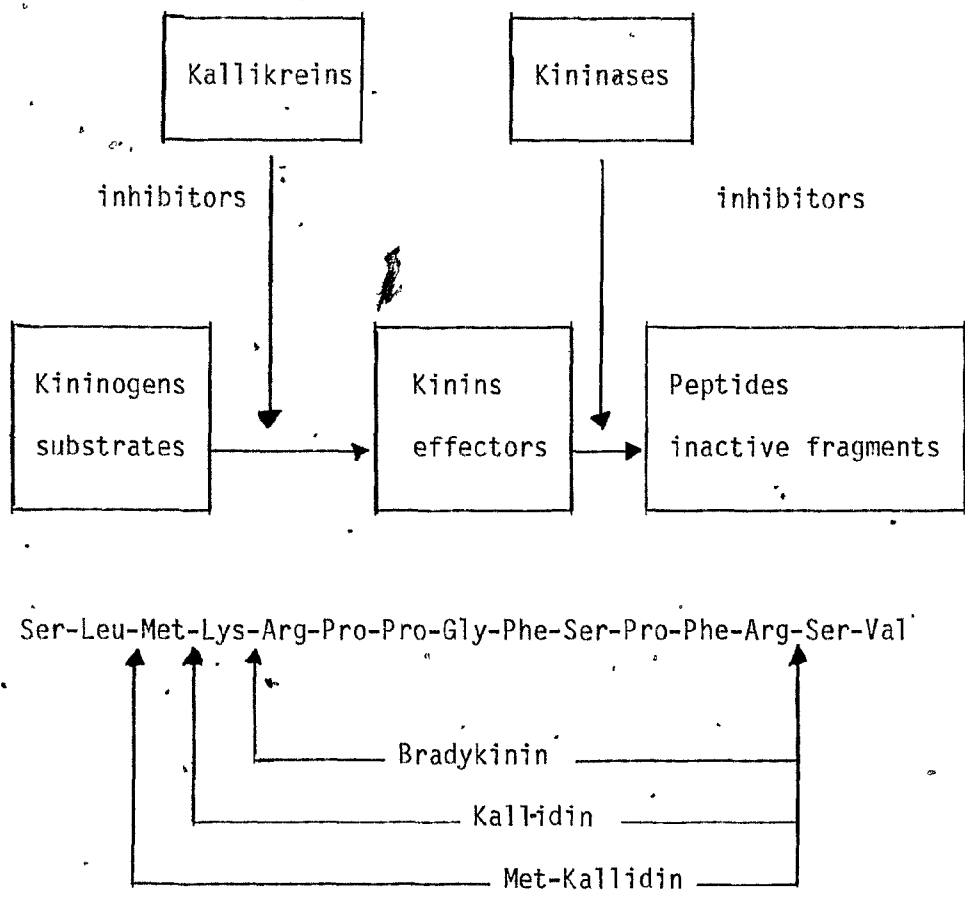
Kallikreins

Kininases

inhibitors

inhibitors

Kininogens substrates

Kinins effectors

Peptides inactive fragments

Ser-Leu-Met-Lys-Arg-Pro-Pro-Gly-Phe-Ser-Pro-Phe-Arg-Ser-Val

Bradykinin

Kallidin

Met-Kallidin